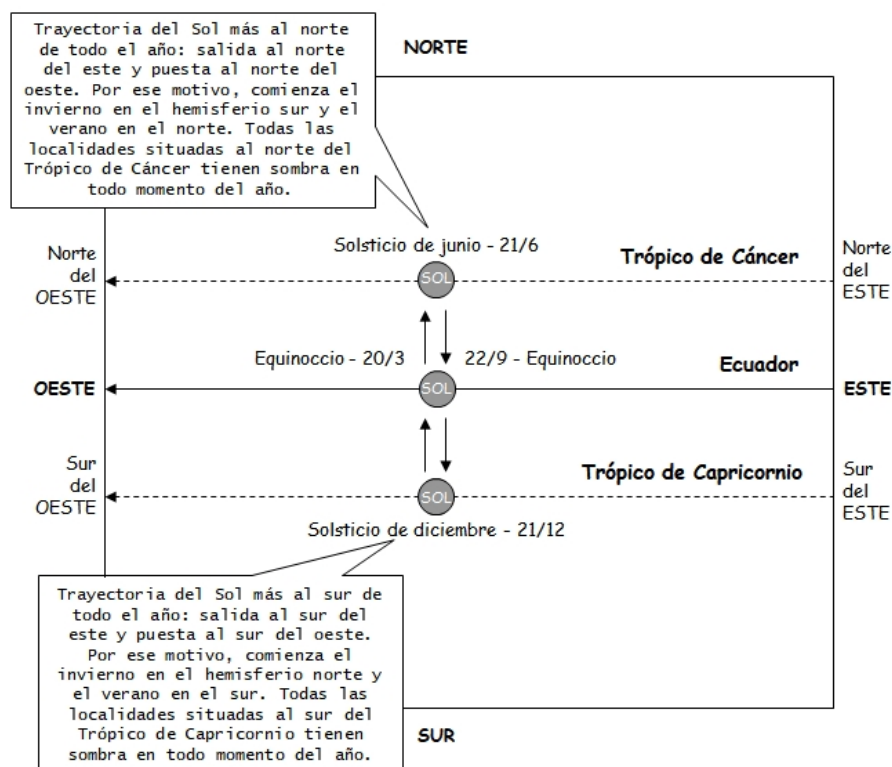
Trayectoria del Sol más al norte de todo el año: salida al norte del este y puesta al norte del oeste. Por ese motivo, comienza el invierno en el hemisferio sur y el verano en el norte. Todas las localidades situadas al norte del Trópico de Cáncer tienen sombra en todo momento del año.

NORTE

Solsticio de junio - 21/6

Trópico de Cáncer

Norte del OESTE

SOL

Norte del ESTE

Equinoccio - 20/3

22/9 - Equinoccio

Ecuador

OESTE

SOL

ESTE

Trópico de Capricornio

Sur del OESTE

SOL

Sur del ESTE

Solsticio de diciembre - 21/12

Trayectoria del Sol más al sur de todo el año: salida al sur del este y puesta al sur del oeste. Por ese motivo, comienza el invierno en el hemisferio norte y el verano en el sur. Todas las localidades situadas al sur del Trópico de Capricornio tienen sombra en todo momento del año.

SUR